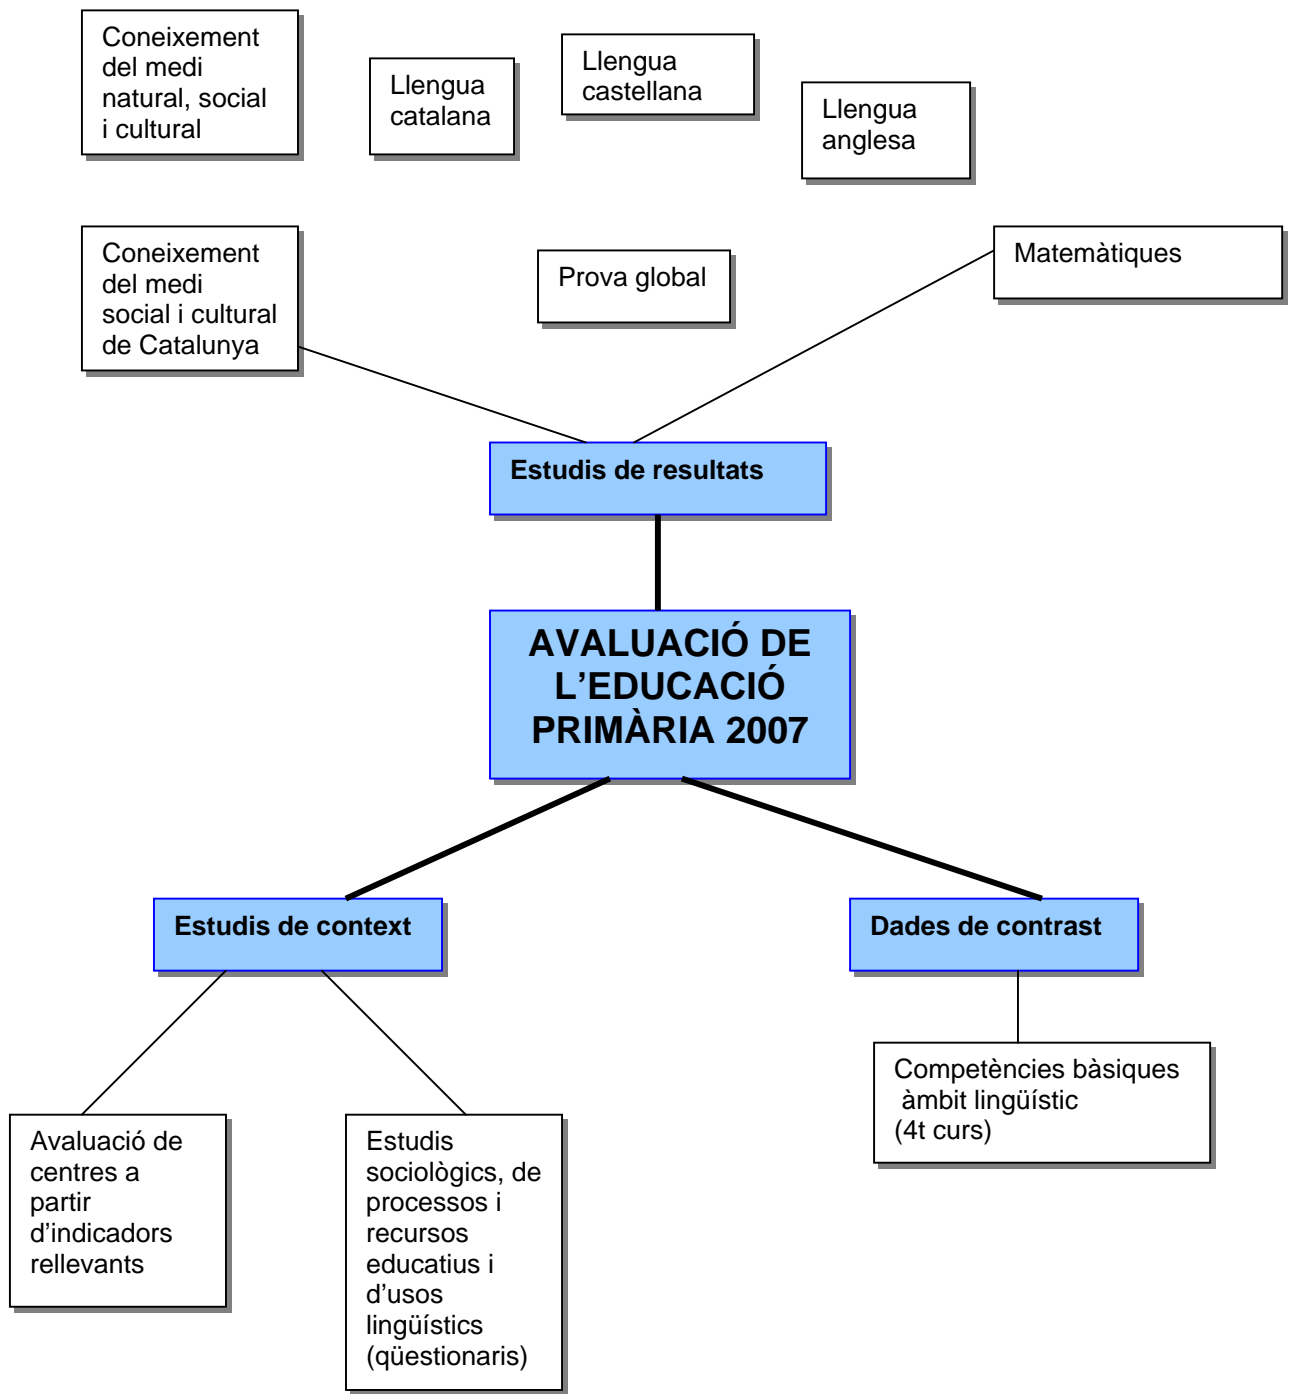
Coneixement del medi natural, social i cultural

Llengua catalana

Llengua castellana

Llengua anglesa

Coneixement del medi social i cultural de Catalunya

Prova global

Matemàtiques

Estudis de resultats

AVALUACIÓ DE L'EDUCACIÓ PRIMÀRIA 2007

Estudis de context

Dades de contrast

Competències bàsiques àmbit lingüístic (4t curs)

Avaluació de centres a partir d'indicadors rellevants

Estudis sociològics, de processos i recursos educatius i d'usos lingüístics (qüestionaris)